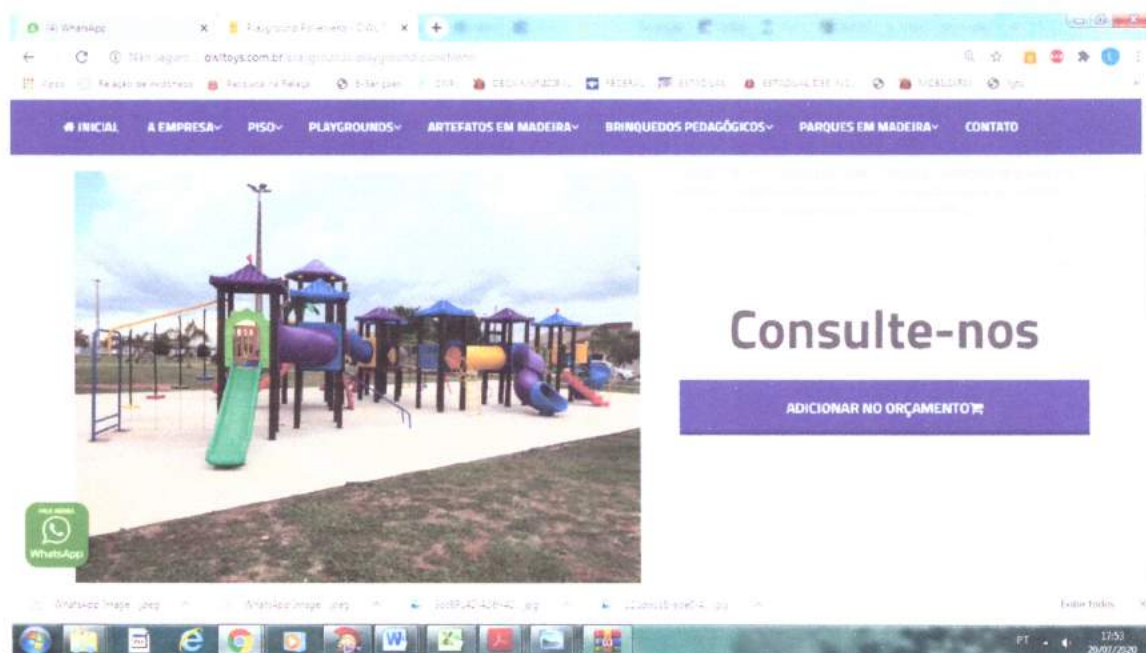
(4) WhatsApp
Playground Polietileno - OXL

Não seguro | oxltoys.com.br/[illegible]

INICIAL A EMPRESA PISO PLAYGROUNDS ARTEFATOS EM MADEIRA BRINQUEDOS PEDAGÓGICOS PARQUES EM MADEIRA CONTATO

Consulte-nos

ADICIONAR NO ORÇAMENTO

WhatsApp

WhatsApp Image....jpeg
WhatsApp Image....jpeg
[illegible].jpg
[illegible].jpg
Exibir todos

PT
17:53
20/07/2020